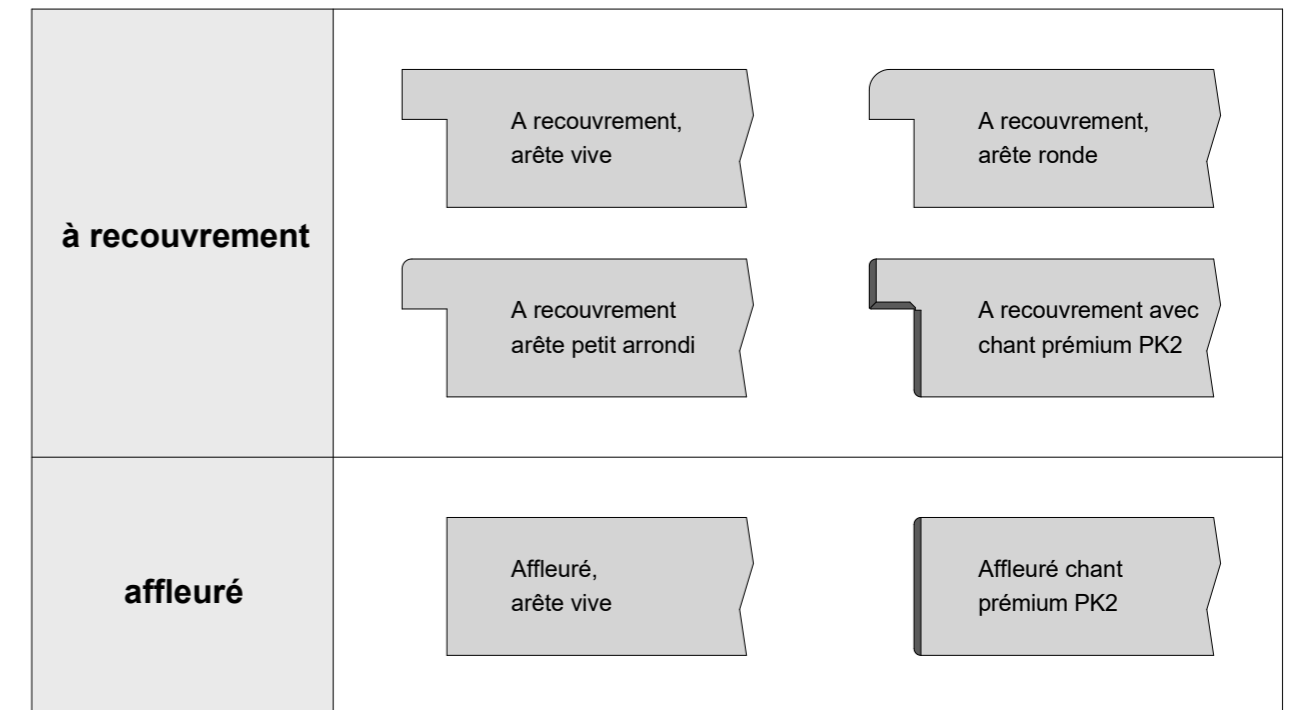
| | |
|---|---|
| **à recouvrement** | A recouvrement, arête vive<br>A recouvrement, arête ronde<br>A recouvrement arête petit arrondi<br>A recouvrement avec chant prémium PK2 |
| **affleuré** | Affleuré, arête vive<br>Affleuré chant prémium PK2 |